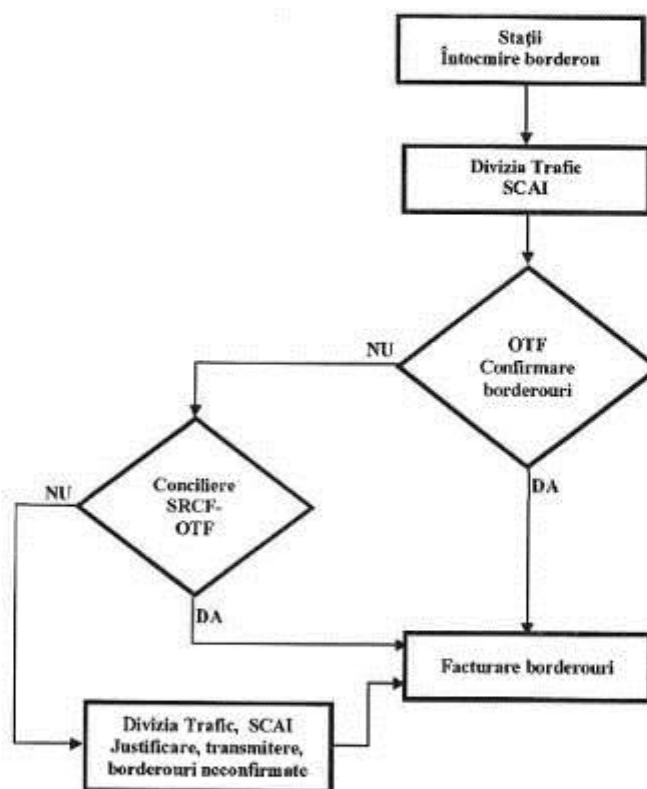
Stații
Întocmire borderou

Divizia Trafic
SCAI

OTF
Confirmare
borderouri

NU

DA

Conciliere
SRCF-
OTF

NU

DA

Facturare borderouri

Divizia Trafic, SCAI
Justificare, transmitere,
borderouri neconfirmate